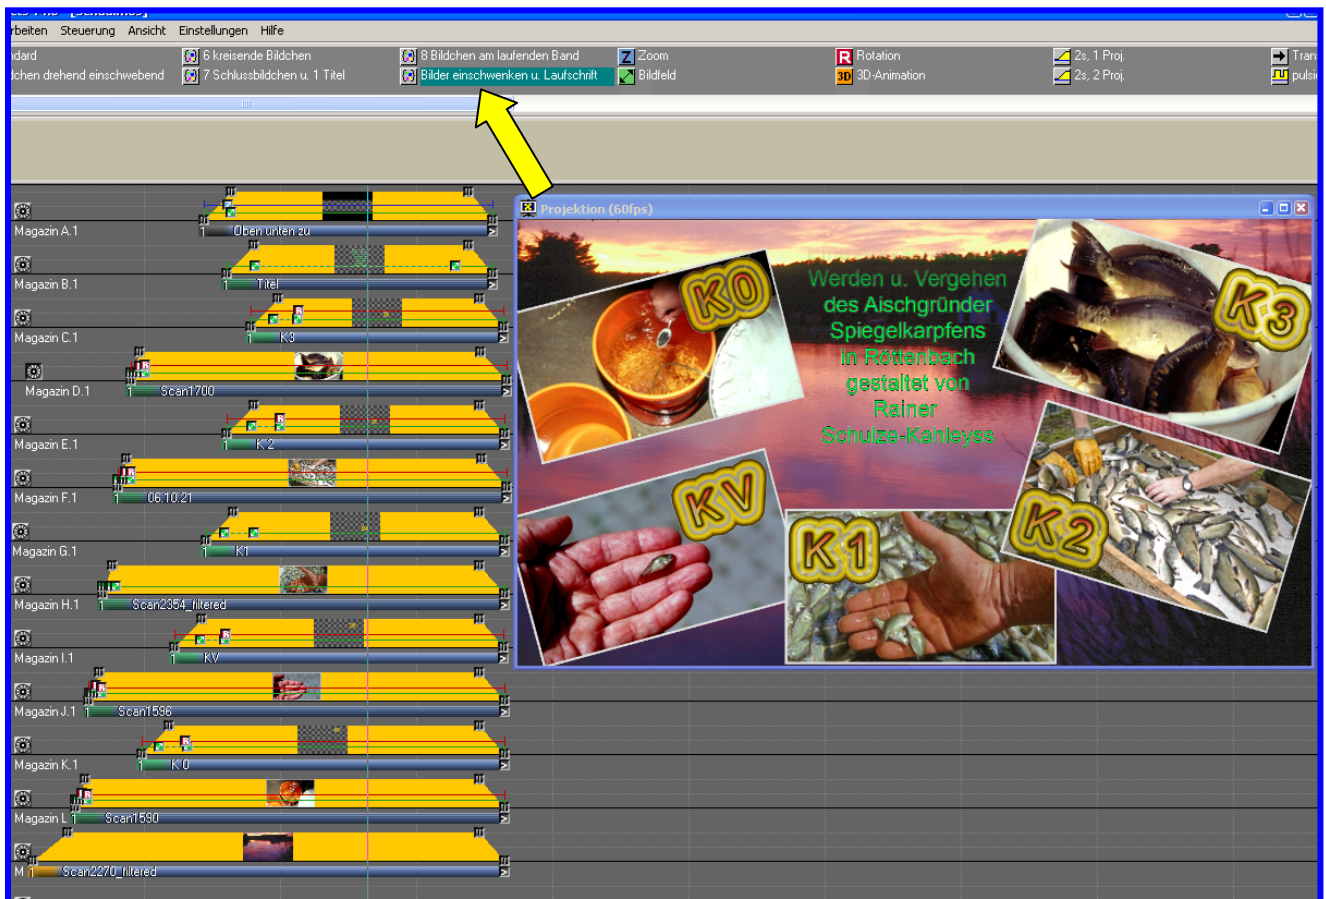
rbeiten Steuerung Ansicht Einstellungen Hilfe

ndard
lchen drehend einschwebend
6 kreisende Bildchen
7 Schlussbildchen u. 1 Titel
8 Bildchen am laufenden Band
Bilder einschwenken u. Laufschrift
Zoom
Bildfeld
Rotation
3D-Animation
2s, 1 Proj.
2s, 2 Proj.
Tran
pulsi

Magazin A.1
Oben unten zu
Magazin B.1
Titel
Magazin C.1
K3
Magazin D.1
Scan1700
Magazin E.1
K2
Magazin F.1
06.10.21
Magazin G.1
K1
Magazin H.1
Scan2354_filtered
Magazin I.1
KV
Magazin J.1
Scan1596
Magazin K.1
K0
Magazin L.1
Scan1590
M
Scan2270_filtered

Projektion (60fps)

K0
K3
KV
K1
K2

Werden u. Vergehen des Aischgründer Spiegelkarpfens in Röttenbach gestaltet von Rainer Schulze-Kahleyss